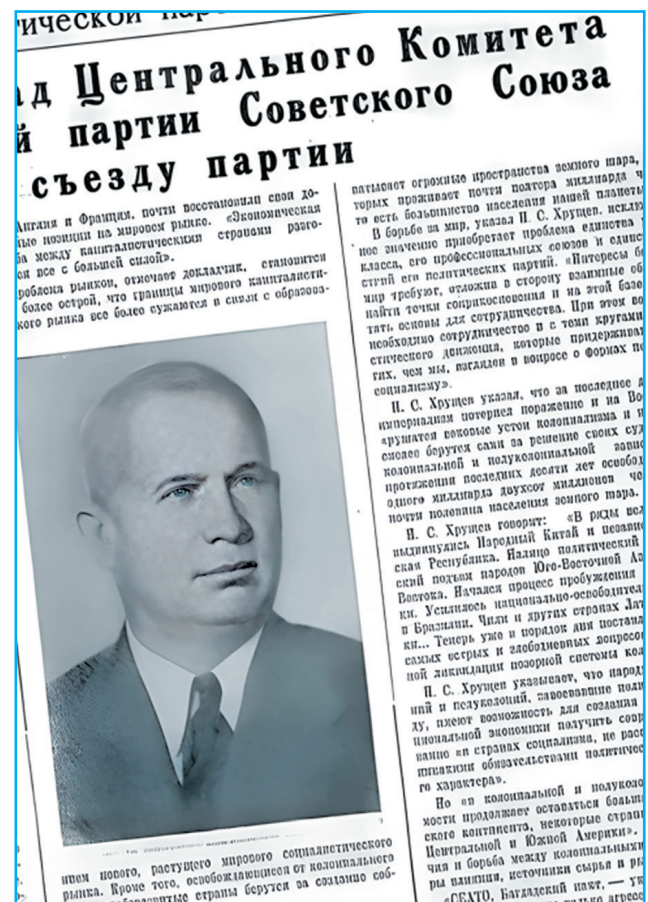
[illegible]тической пар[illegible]

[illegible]ад Центрального Комитета
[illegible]й партии Советского Союза
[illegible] съезду партии

Англия и Франция, почти восстановили свои до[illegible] позиции на мировом рынке. «Экономическая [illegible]ба между капиталистическими странами разго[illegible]ся все с большей силой».

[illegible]роблема рынков, отмечает докладчик, становится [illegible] более острой, что границы мирового капиталисти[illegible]ского рынка все более сужаются в связи с образова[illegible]

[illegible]нием нового, растущего мирового социалистического рынка. Кроме того, освобождающиеся от колониального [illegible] страны берутся за создание соб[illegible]

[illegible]атывает огромные пространства земного шара, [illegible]торых проживает почти полтора миллиарда ч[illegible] то есть большинство населения нашей планеты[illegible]

В борьбе за мир, указал П. С. Хрущев, исклю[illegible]ное значение приобретает проблема единства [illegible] класса, его профессиональных союзов и единс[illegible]ствий его политических партий. «Интересы бо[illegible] мир требуют, отложив в сторону взаимные об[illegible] найти точки соприкосновения и на этой базе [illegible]тать основы для сотрудничества. При этом во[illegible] необходимо сотрудничество и с теми кругами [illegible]стического движения, которые придерживаю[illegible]гих, чем мы, взглядов в вопросе о формах пе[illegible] социализму».

П. С. Хрущев указал, что за последнее д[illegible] империализм потерпел поражение и на Во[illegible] «рушатся вековые устои колониализма и я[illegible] сполее берутся сами за решение своих су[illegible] колониальной и полуколониальной зави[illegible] протяжении последних десяти лет освобод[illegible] одного миллиарда двухсот миллионов че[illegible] почти половина населения земного шара.

П. С. Хрущев говорит: «В ряды вел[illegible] выдвинулись Народный Китай и незави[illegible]ская Республика. Налицо политический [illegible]ский подъем народов Юго-Восточной Аз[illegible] Востока. Начался процесс пробуждения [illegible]ки. Усилилось национально-освободител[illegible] в Бразилии, Чили и других странах Лат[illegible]ки... Теперь уже в порядок дня постав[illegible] самых острых и злободневных вопросов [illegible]ной ликвидации позорной системы кол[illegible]

П. С. Хрущев указывает, что народ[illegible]ний и полуколоний, завоевавшие поли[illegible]ду, имеют возможность для создания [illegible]циональной экономики получить совр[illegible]вание «в странах социализма, не расс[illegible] никакими обязательствами политичес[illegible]го характера».

Но «в колониальной и полуколо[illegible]мости продолжает оставаться больш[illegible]ского континента, некоторые стран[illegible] Центральной и Южной Америки». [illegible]чия и борьба между колониальным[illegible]ры влияния, источники сырья и р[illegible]

«СЕАТО, Багдадский пакт, — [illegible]